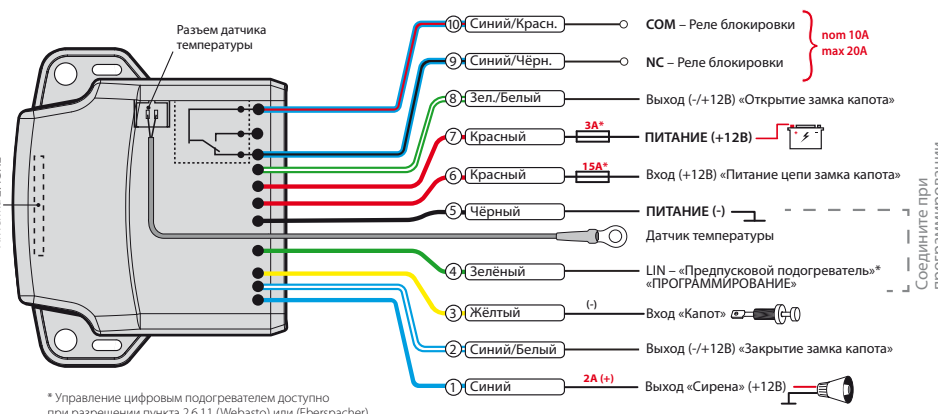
Разъем датчика температуры

10 Синий/Красн.
COM – Реле блокировки
9 Синий/Чёрн.
NC – Реле блокировки
nom 10A
max 20A
8 Зел./Белый
Выход (-/+12В) «Открытие замка капота»
7 Красный
3A*
ПИТАНИЕ (+12В)
6 Красный
15A*
Вход (+12В) «Питание цепи замка капота»
5 Чёрный
ПИТАНИЕ (-)
Датчик температуры
4 Зелёный
LIN – «Предпусковой подогреватель»* «ПРОГРАММИРОВАНИЕ»
3 Жёлтый
(-)
Вход «Капот»
2 Синий/Белый
Выход (-/+12В) «Закрытие замка капота»
1 Синий
2A (+)
Выход «Сирена» (+12В)

Соедините при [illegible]

* Управление цифровым подогревателем доступно при разрешении пункта 2.6.11 (Webasto) или (Eberspacher)